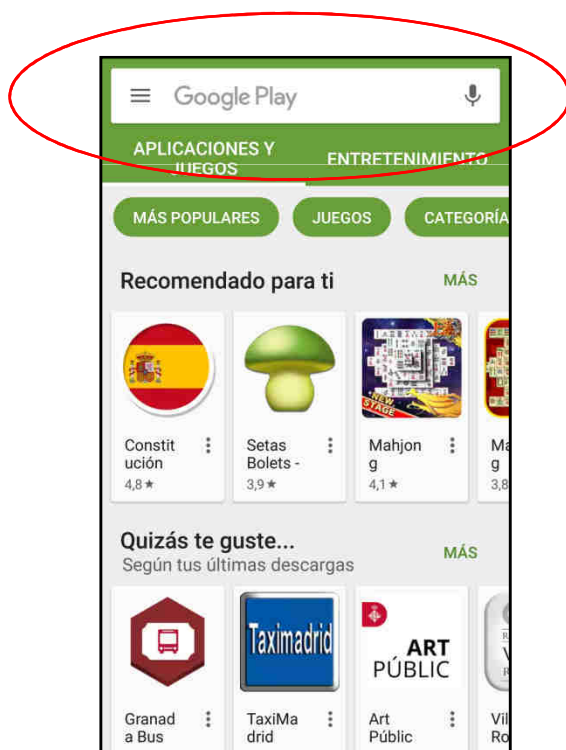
Google Play

APLICACIONES Y JUEGOS

ENTRETENIMIENTO

MÁS POPULARES

JUEGOS

CATEGORÍA

Recomendado para ti

MÁS

Constitución
4,8 ★

Setas Bolets -
3,9 ★

Mahjong
4,1 ★

NEW STAGE

Ma
g
3,8

Quizás te guste...
Según tus últimas descargas

MÁS

Taximadrid

ART PÚBLIC

Granada Bus

TaxiMadrid

Art Públic

Vi
Ro